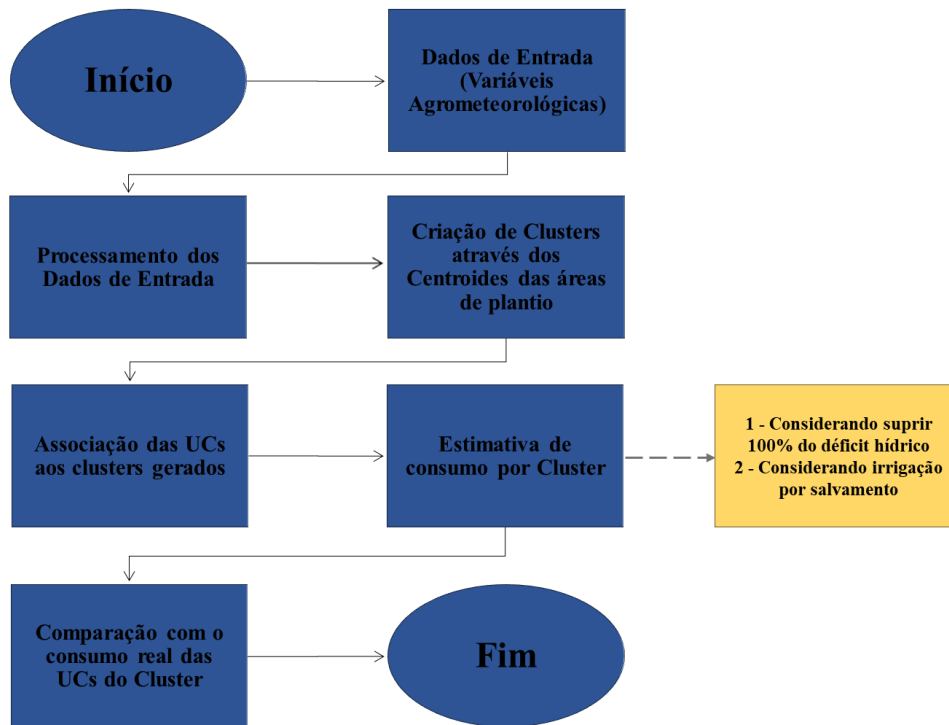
Início

Dados de Entrada (Variáveis Agrometeorológicas)

Processamento dos Dados de Entrada

Criação de Clusters através dos Centroides das áreas de plantio

Associação das UCs aos clusters gerados

Estimativa de consumo por Cluster

1 - Considerando suprir 100% do déficit hídrico
2 - Considerando irrigação por salvamento

Comparação com o consumo real das UCs do Cluster

Fim